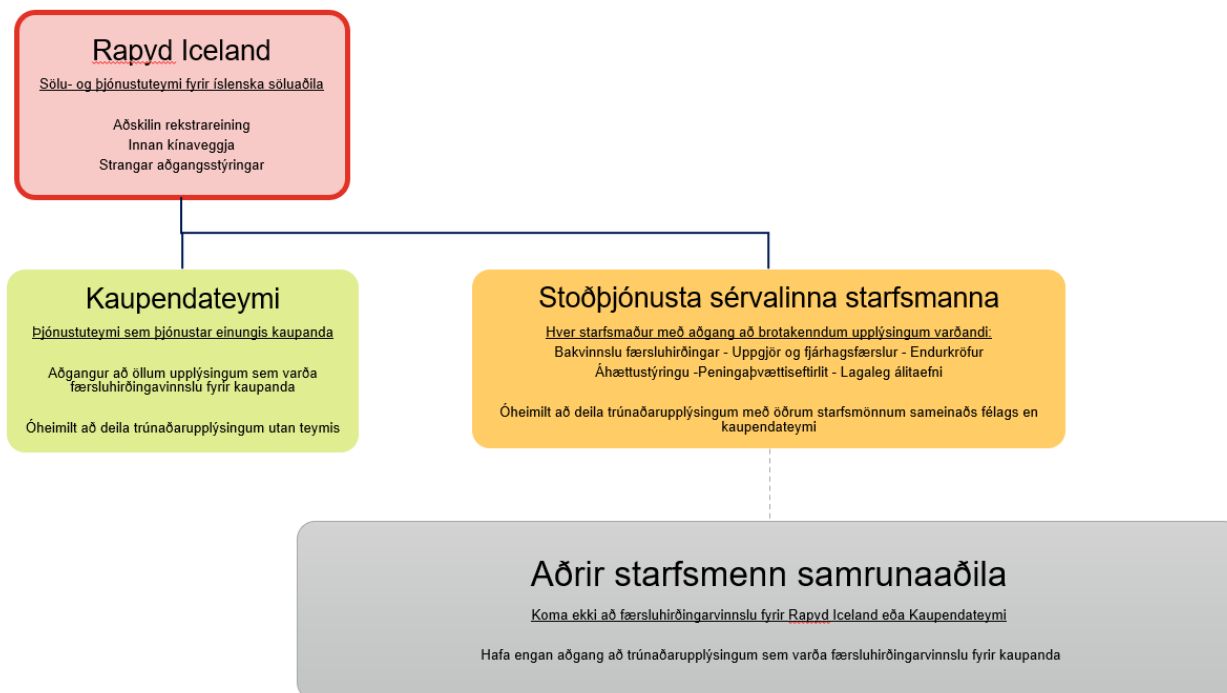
Rapyd Iceland

Sölu- og þjónustuteymi fyrir íslenska söluaðila

Aðskilin rekstrareining
Innan kínaveggja
Strangar aðgangsstýringar

Kaupendateymi

Þjónustuteymi sem þjónustar einungis kaupanda

Aðgangur að öllum upplýsingum sem varða færsluhirðingavinnslu fyrir kaupanda

Óheimilt að deila trúnaðarupplýsingum utan teymis

Stoðþjónusta sérvalinna starfsmanna

Hver starfsmaður með aðgang að brotakenndum upplýsingum varðandi:
Bakvinnslu færsluhirðingar - Uppgjör og fjárhagsfærslur - Endurkröfur
Áhættustýringu -Peningaþvættiseftirlit - Lagaleg álitaefni

Óheimilt að deila trúnaðarupplýsingum með öðrum starfsmönnum sameinaðs félags en kaupendateymi

Aðrir starfsmenn samrunaaðila

Koma ekki að færsluhirðingarvinnslu fyrir Rapyd Iceland eða Kaupendateymi

Hafa engan aðgang að trúnaðarupplýsingum sem varða færsluhirðingarvinnslu fyrir kaupanda